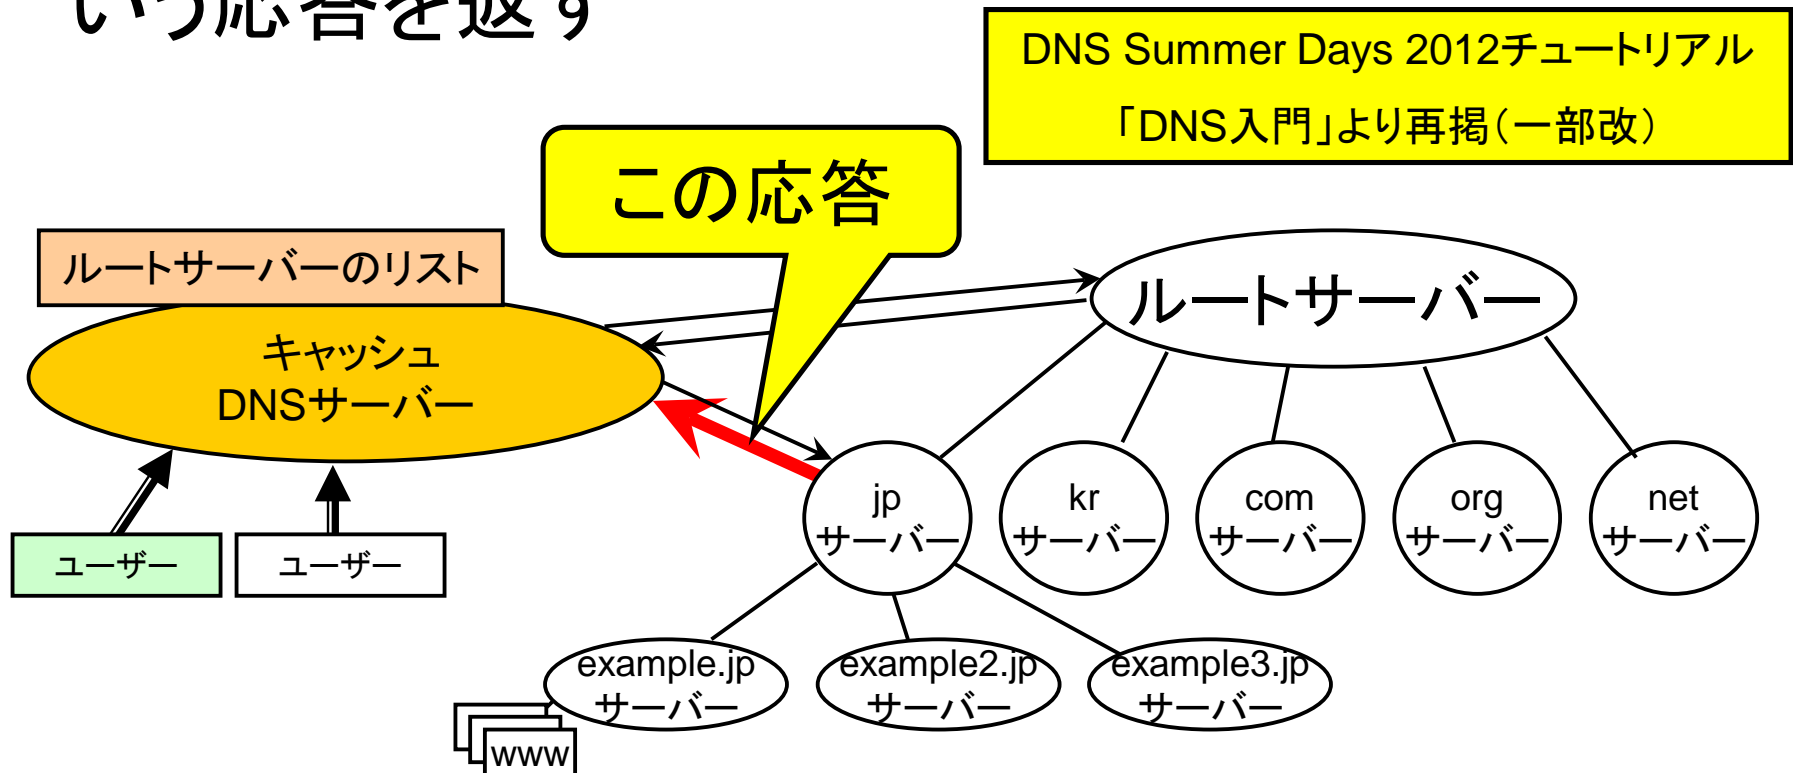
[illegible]う応答を返す

DNS Summer Days 2012チュートリアル
「DNS入門」より再掲(一部改)

この応答

ルートサーバーのリスト

キャッシュ
DNSサーバー

ルートサーバー

ユーザー

ユーザー

jp
サーバー

kr
サーバー

com
サーバー

org
サーバー

net
サーバー

example.jp
サーバー

example2.jp
サーバー

example3.jp
サーバー

www